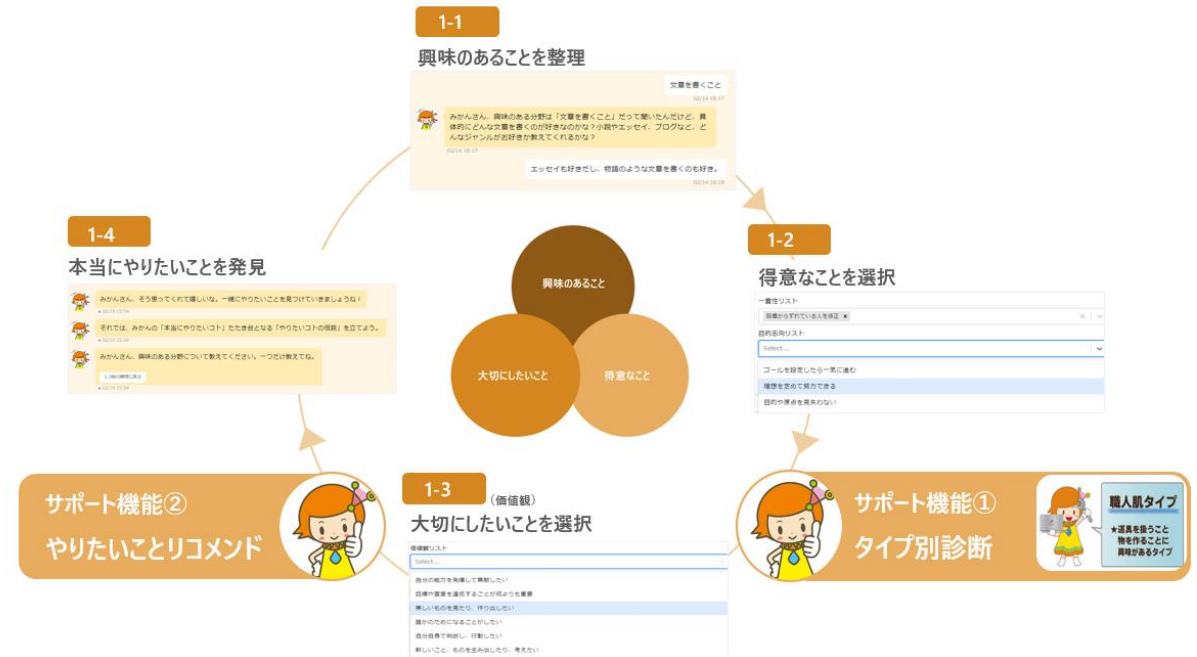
1-1

興味のあることを整理

文章を書くこと

02/14 18:17

みかんさん、興味のある分野は「文章を書くこと」だって聞いたんだけど、具体的にどんな文章を書くのが好きなのかな？小説やエッセイ、ブログなど、どんなジャンルがお好きか教えてくれるかな？

02/14 18:17

エッセイも好きだし、物語のような文章を書くのも好き。

02/14 18:18

1-2

得意なことを選択

一貫性リスト

目標からずれている人を修正 ×

目的志向リスト

Select...

ゴールを設定したら一気に進む

理想を定めて努力できる

目的や原点を見失わない

1-3

(価値観)

大切にしたいことを選択

価値観リスト

Select...

自分の能力を発揮して興射したい

目標や言葉を達成することが何よりも重要

美しいものを見たり、作り出したい

誰かのためになることがしたい

自分自身で判断し、行動したい

新しいこと、ものを生み出したり、考えたい

1-4

本当にやりたいことを発見

みかんさん、そう思ってくれて嬉しいな。一緒にやりたいことを見つけていきましょうね！

02/14 15:54

それでは、みかんの「本当にやりたいコト」たたき台となる「やりたいコトの仮説」を立てよう。

02/14 15:54

みかんさん、興味のある分野について教えてください。一つだけ教えてね。

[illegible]

02/14 15:54

興味のあること

大切にしたいこと

得意なこと

サポート機能②

やりたいことリコメンド

サポート機能①

タイプ別診断

職人肌タイプ

★道具を扱うこと
物を作ることに
興味があるタイプ